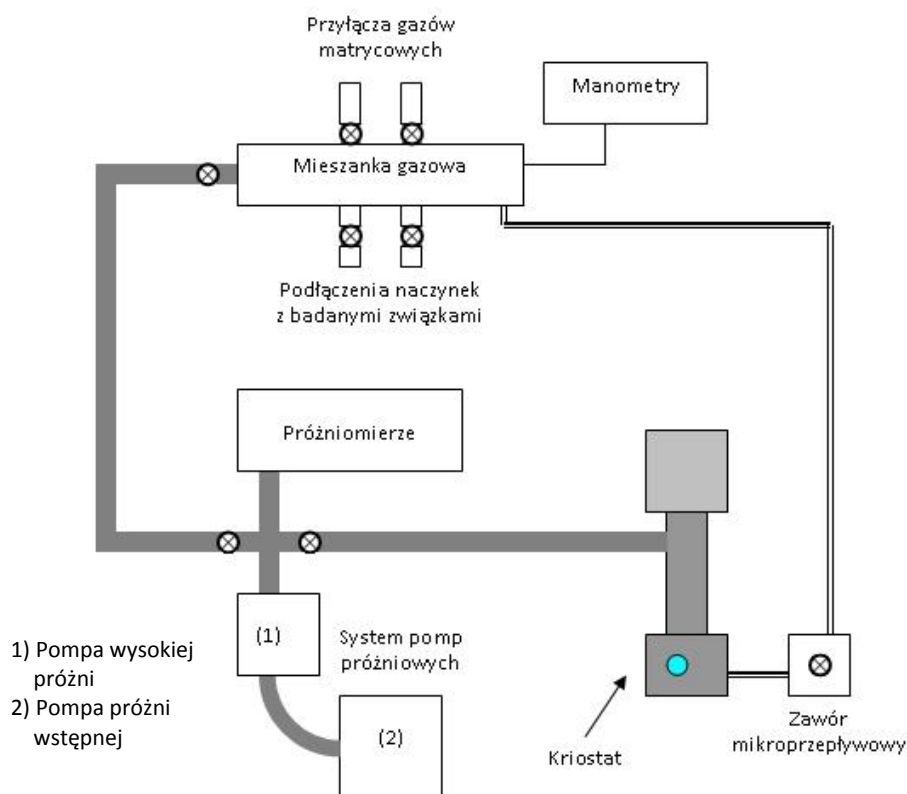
Przyłącza gazów matrycowych

Manometry

Mieszanka gazowa

Podłączenia naczynek z badanymi związkami

Próżniomierze

(1)

System pomp próżniowych

(2)

1) Pompa wysokiej próżni
2) Pompa próżni wstępnej

Kriostat

Zawór mikroprzepływowy